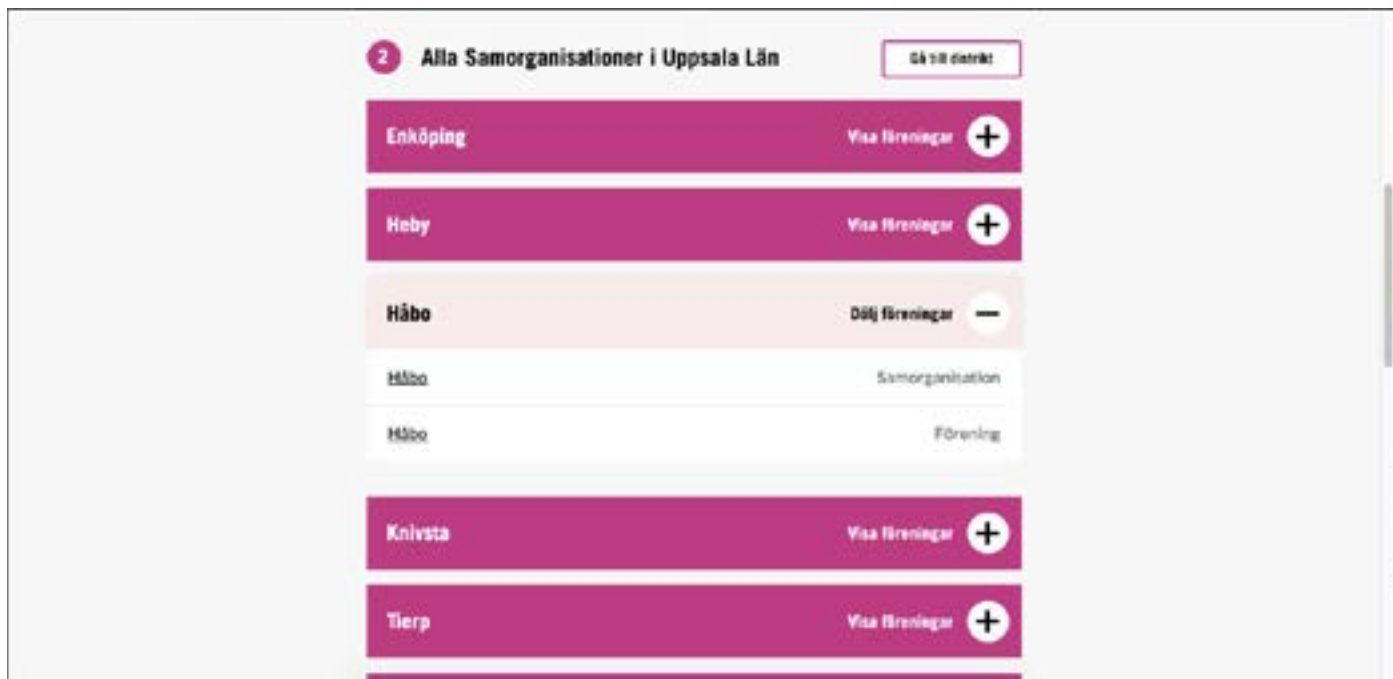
2 Alla Samorganisationer i Uppsala Län

Gå till distrikt

Enköping
Visa föreningar

Heby
Visa föreningar

Håbo
Dölj föreningar

Håbo
Samorganisation

Håbo
Förening

Knivsta
Visa föreningar

Tierp
Visa föreningar